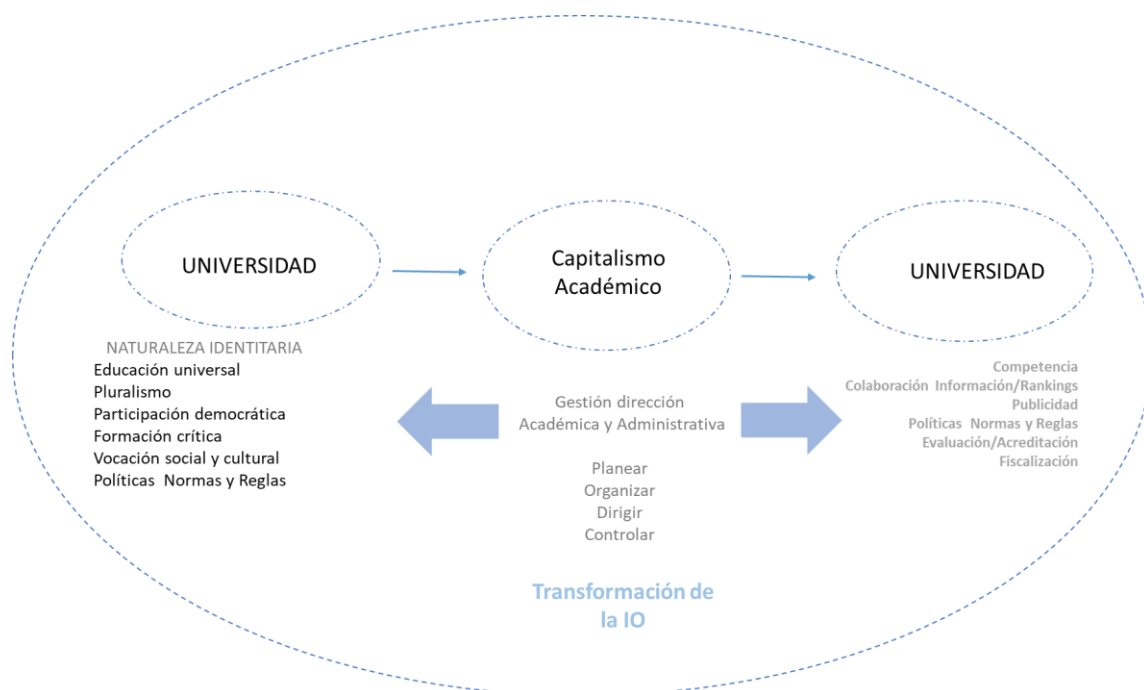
UNIVERSIDAD

Capitalismo Académico

UNIVERSIDAD

NATURALEZA IDENTITARIA
Educación universal
Pluralismo
Participación democrática
Formación crítica
Vocación social y cultural
Políticas Normas y Reglas

Gestión dirección
Académica y Administrativa

Planear
Organizar
Dirigir
Controlar

Competencia
Colaboración Información/Rankings
Publicidad
Políticas Normas y Reglas
Evaluación/Acreditación
Fiscalización

Transformación de la IO